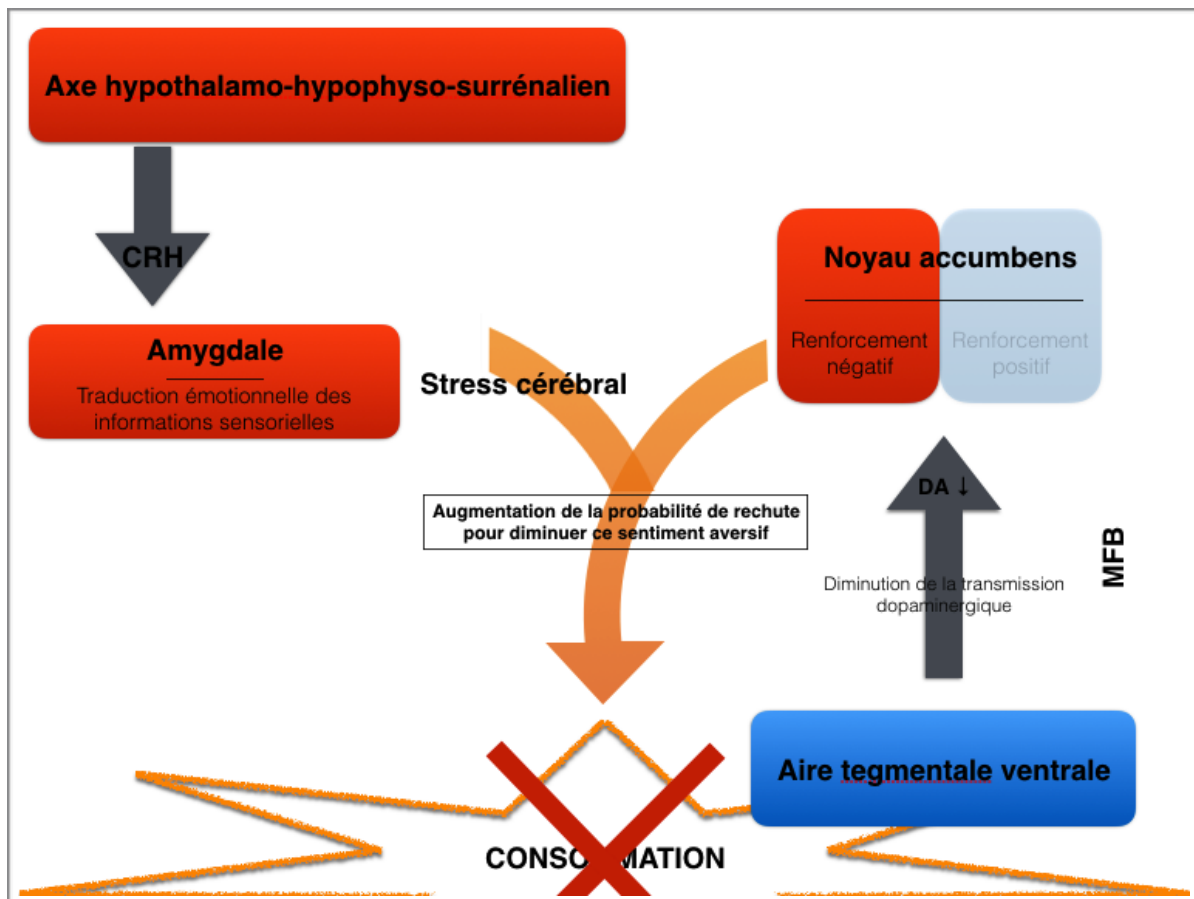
Axe hypothalamo-hypophyso-surrénalien

CRH

Amygdale

Traduction émotionnelle des informations sensorielles

Stress cérébral

Noyau accumbens

Renforcement négatif

Renforcement positif

Augmentation de la probabilité de rechute pour diminuer ce sentiment aversif

DA ↓

MFB

Diminution de la transmission dopaminergique

Aire tegmentale ventrale

CONSO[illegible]MATION